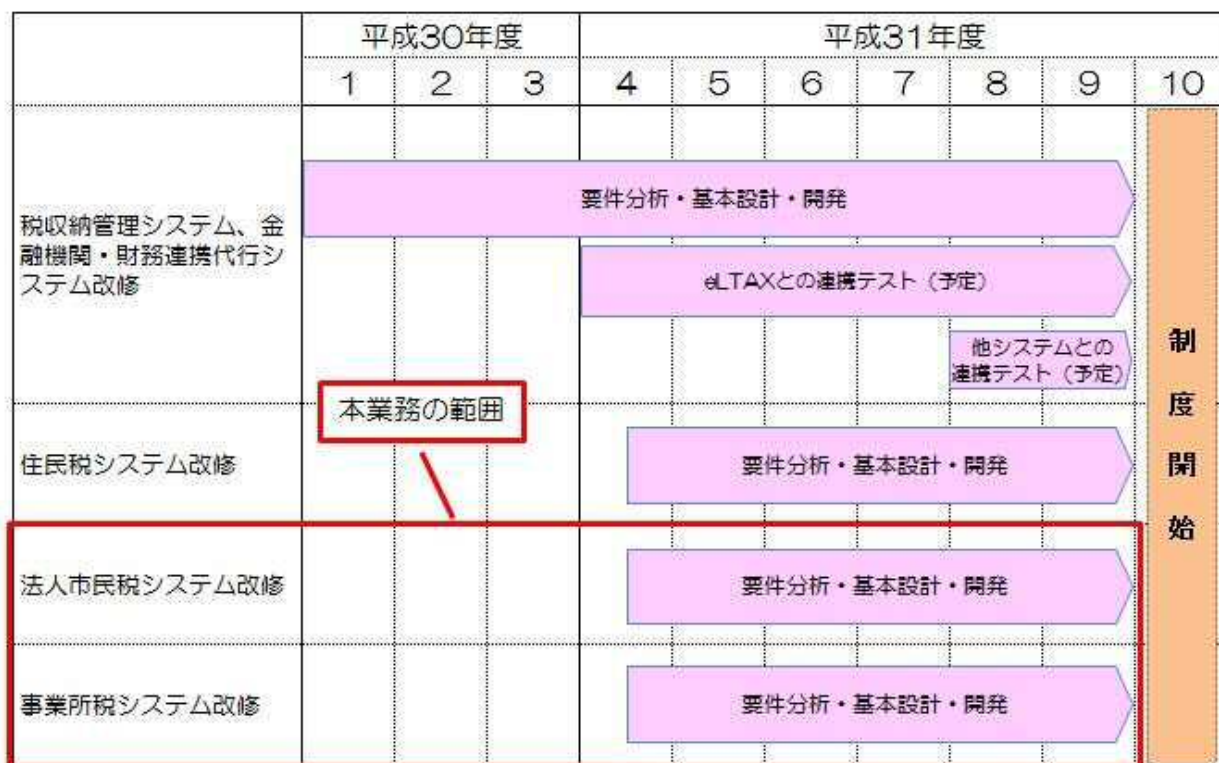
| | 平成30年度 | | | 平成31年度 | | | | | | |
|---|---|---|---|---|---|---|---|---|---|---|
| | 1 | 2 | 3 | 4 | 5 | 6 | 7 | 8 | 9 | 10 |
| 税収納管理システム、金融機関・財務連携代行システム改修 | 要件分析・基本設計・開発 | | | eLTAXとの連携テスト（予定） | | | | 他システムとの連携テスト（予定） | | 制度開始 |
| 住民税システム改修 | | | | 要件分析・基本設計・開発 | | | | | | |
| 法人市民税システム改修 | | | | 要件分析・基本設計・開発 | | | | | | |
| 事業所税システム改修 | | | | 要件分析・基本設計・開発 | | | | | | |

本業務の範囲